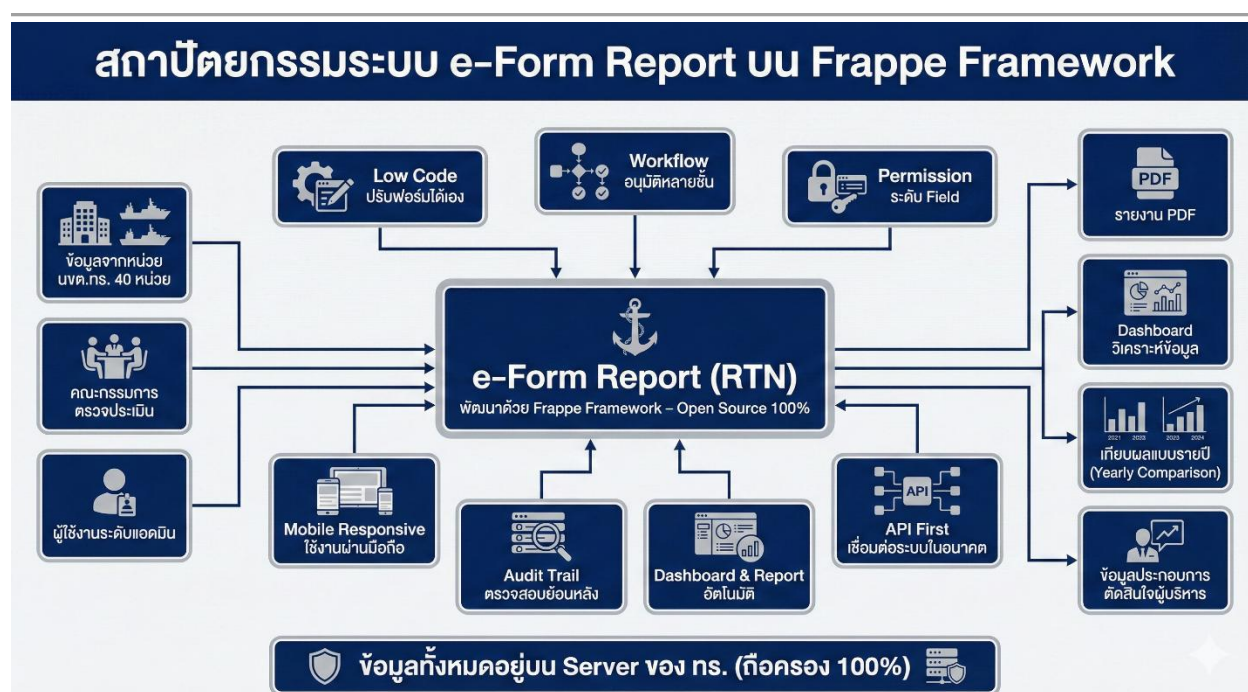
สถาปัตยกรรมระบบ e-Form Report บน Frappe Framework

Low Code
ปรับฟอร์มได้เอง

Workflow
อนุมัติหลายชั้น

Permission
ระดับ Field

ข้อมูลจากหน่วย
นขต.ทร. 40 หน่วย

คณะกรรมการ
ตรวจประเมิน

ผู้ใช้งานระดับแอดมิน

e-Form Report (RTN)
พัฒนาด้วย Frappe Framework – Open Source 100%

PDF
รายงาน PDF

Dashboard
วิเคราะห์ข้อมูล

2021 2022 2023 2024
เทียบผลแบบรายปี
(Yearly Comparison)

ข้อมูลประกอบการ
ตัดสินใจผู้บริหาร

Mobile Responsive
ใช้งานผ่านมือถือ

Audit Trail
ตรวจสอบย้อนหลัง

Dashboard & Report
อัตโนมัติ

API
API First
เชื่อมต่อระบบในอนาคต

ข้อมูลทั้งหมดอยู่บน Server ของ ทร. (ถือครอง 100%)